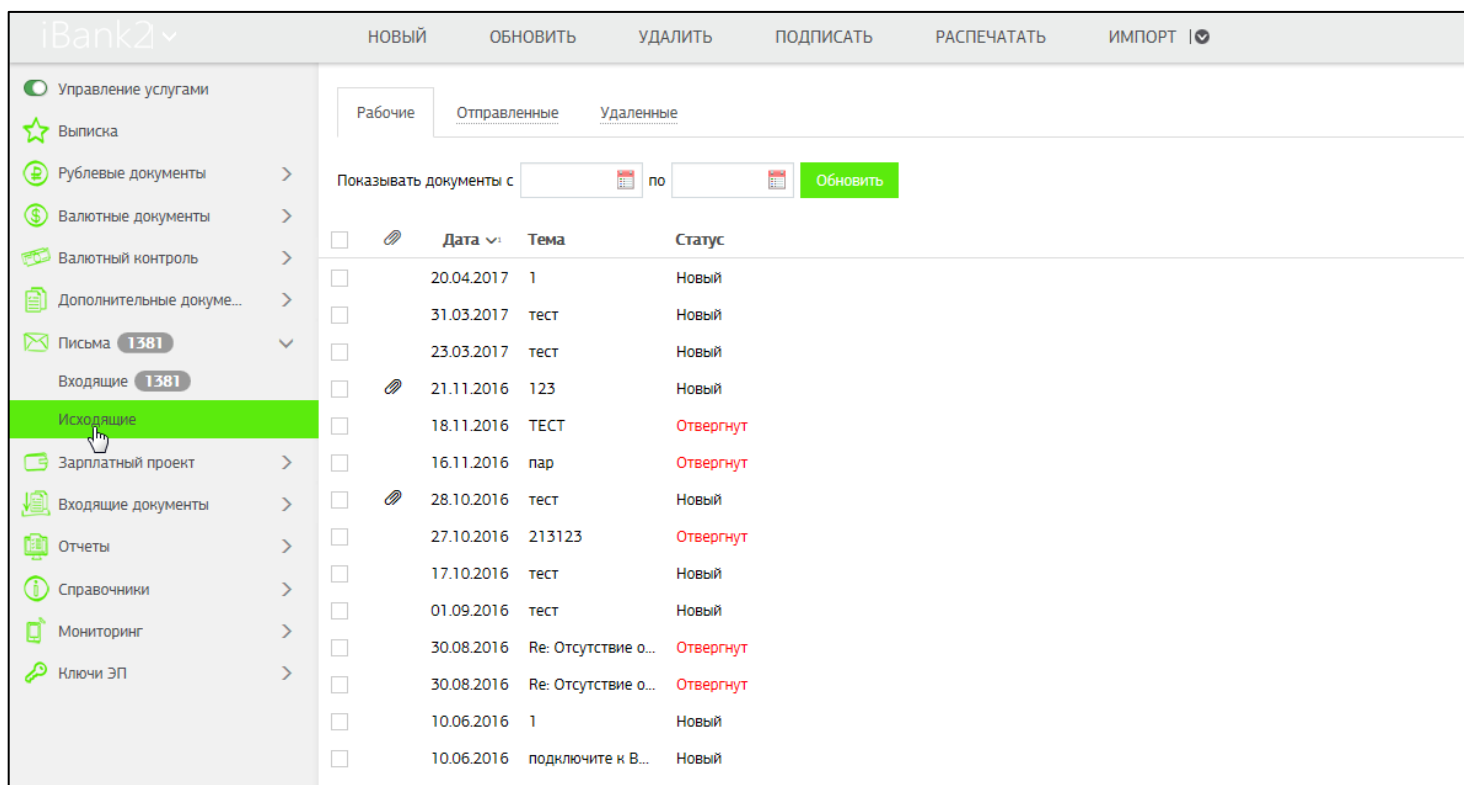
iBank2

НОВЫЙ ОБНОВИТЬ УДАЛИТЬ ПОДПИСАТЬ РАСПЕЧАТАТЬ ИМПОРТ

Управление услугами
Выписка
Рублевые документы
Валютные документы
Валютный контроль
Дополнительные докуме...
Письма 1381
Входящие 1381
Исходящие
Зарплатный проект
Входящие документы
Отчеты
Справочники
Мониторинг
Ключи ЭП

Рабочие Отправленные Удаленные

Показывать документы с по Обновить

| | | Дата | Тема | Статус |
|---|---|---|---|---|
| | | 20.04.2017 | 1 | Новый |
| | | 31.03.2017 | тест | Новый |
| | | 23.03.2017 | тест | Новый |
| | | 21.11.2016 | 123 | Новый |
| | | 18.11.2016 | ТЕСТ | Отвергнут |
| | | 16.11.2016 | пар | Отвергнут |
| | | 28.10.2016 | тест | Новый |
| | | 27.10.2016 | 213123 | Отвергнут |
| | | 17.10.2016 | тест | Новый |
| | | 01.09.2016 | тест | Новый |
| | | 30.08.2016 | Re: Отсутствие о... | Отвергнут |
| | | 30.08.2016 | Re: Отсутствие о... | Отвергнут |
| | | 10.06.2016 | 1 | Новый |
| | | 10.06.2016 | подключите к В... | Новый |